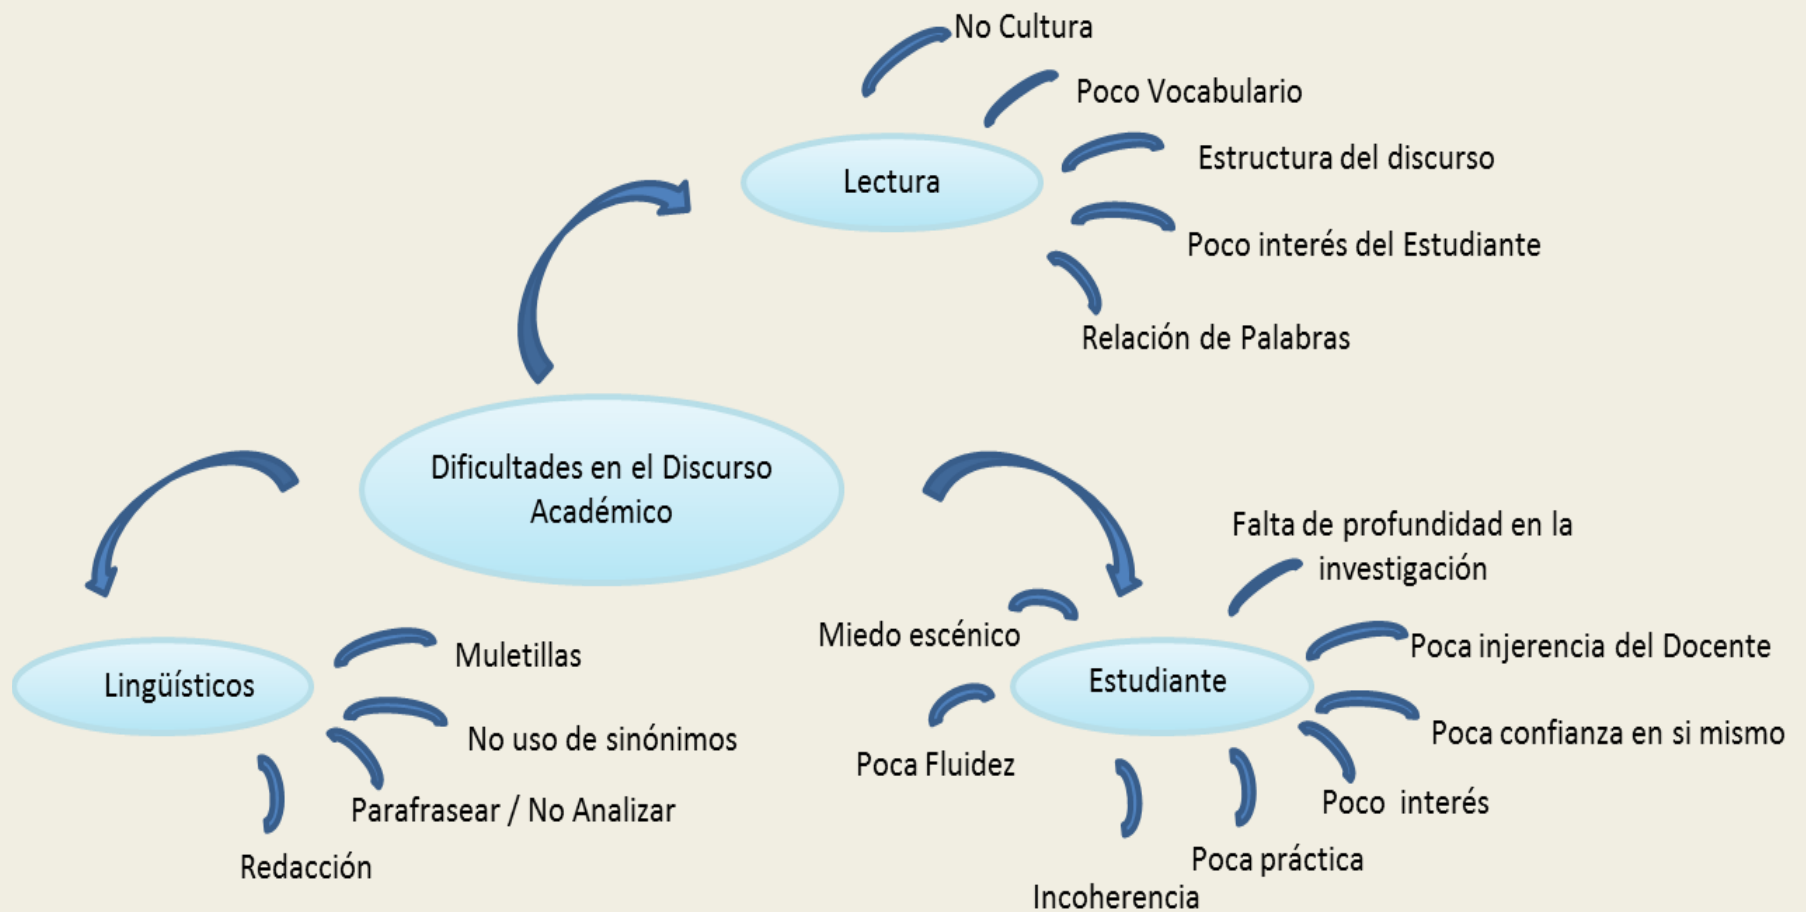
Dificultades en el Discurso Académico

Lectura

No Cultura

Poco Vocabulario

Estructura del discurso

Poco interés del Estudiante

Relación de Palabras

Lingüísticos

Muletillas

No uso de sinónimos

Parafrasear / No Analizar

Redacción

Estudiante

Falta de profundidad en la investigación

Miedo escénico

Poca injerencia del Docente

Poca confianza en si mismo

Poca Fluidez

Poco interés

Poca práctica

Incoherencia